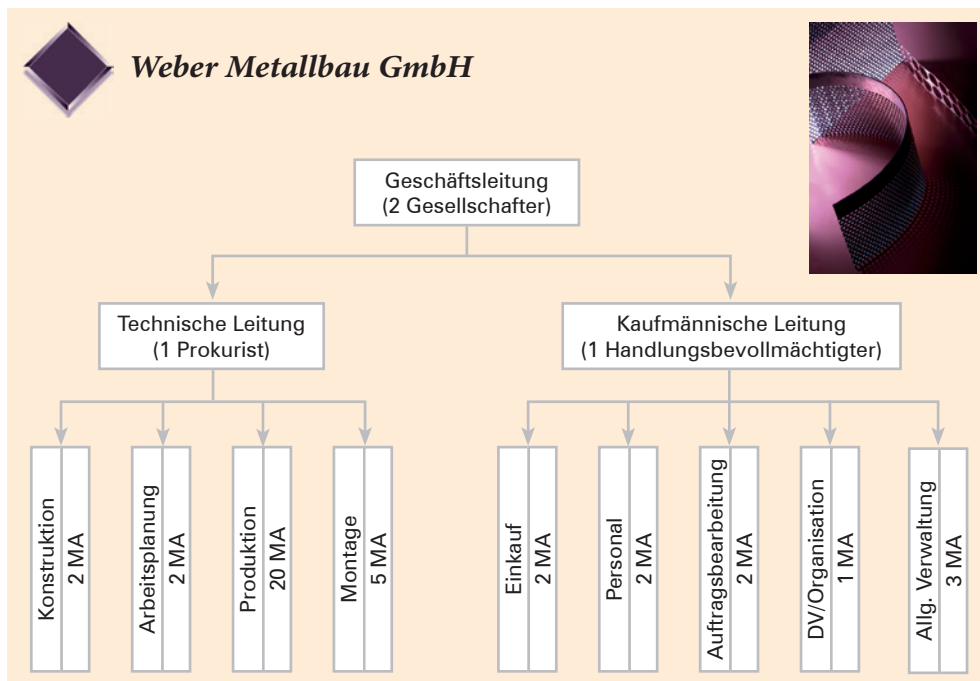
Weber Metallbau GmbH

Geschäftsleitung
(2 Gesellschafter)

Technische Leitung
(1 Prokurist)

Kaufmännische Leitung
(1 Handlungsbevollmächtigter)

Konstruktion
2 MA

Arbeitsplanung
2 MA

Produktion
20 MA

Montage
5 MA

Einkauf
2 MA

Personal
2 MA

Auftragsbearbeitung
2 MA

DV/Organisation
1 MA

Allg. Verwaltung
3 MA